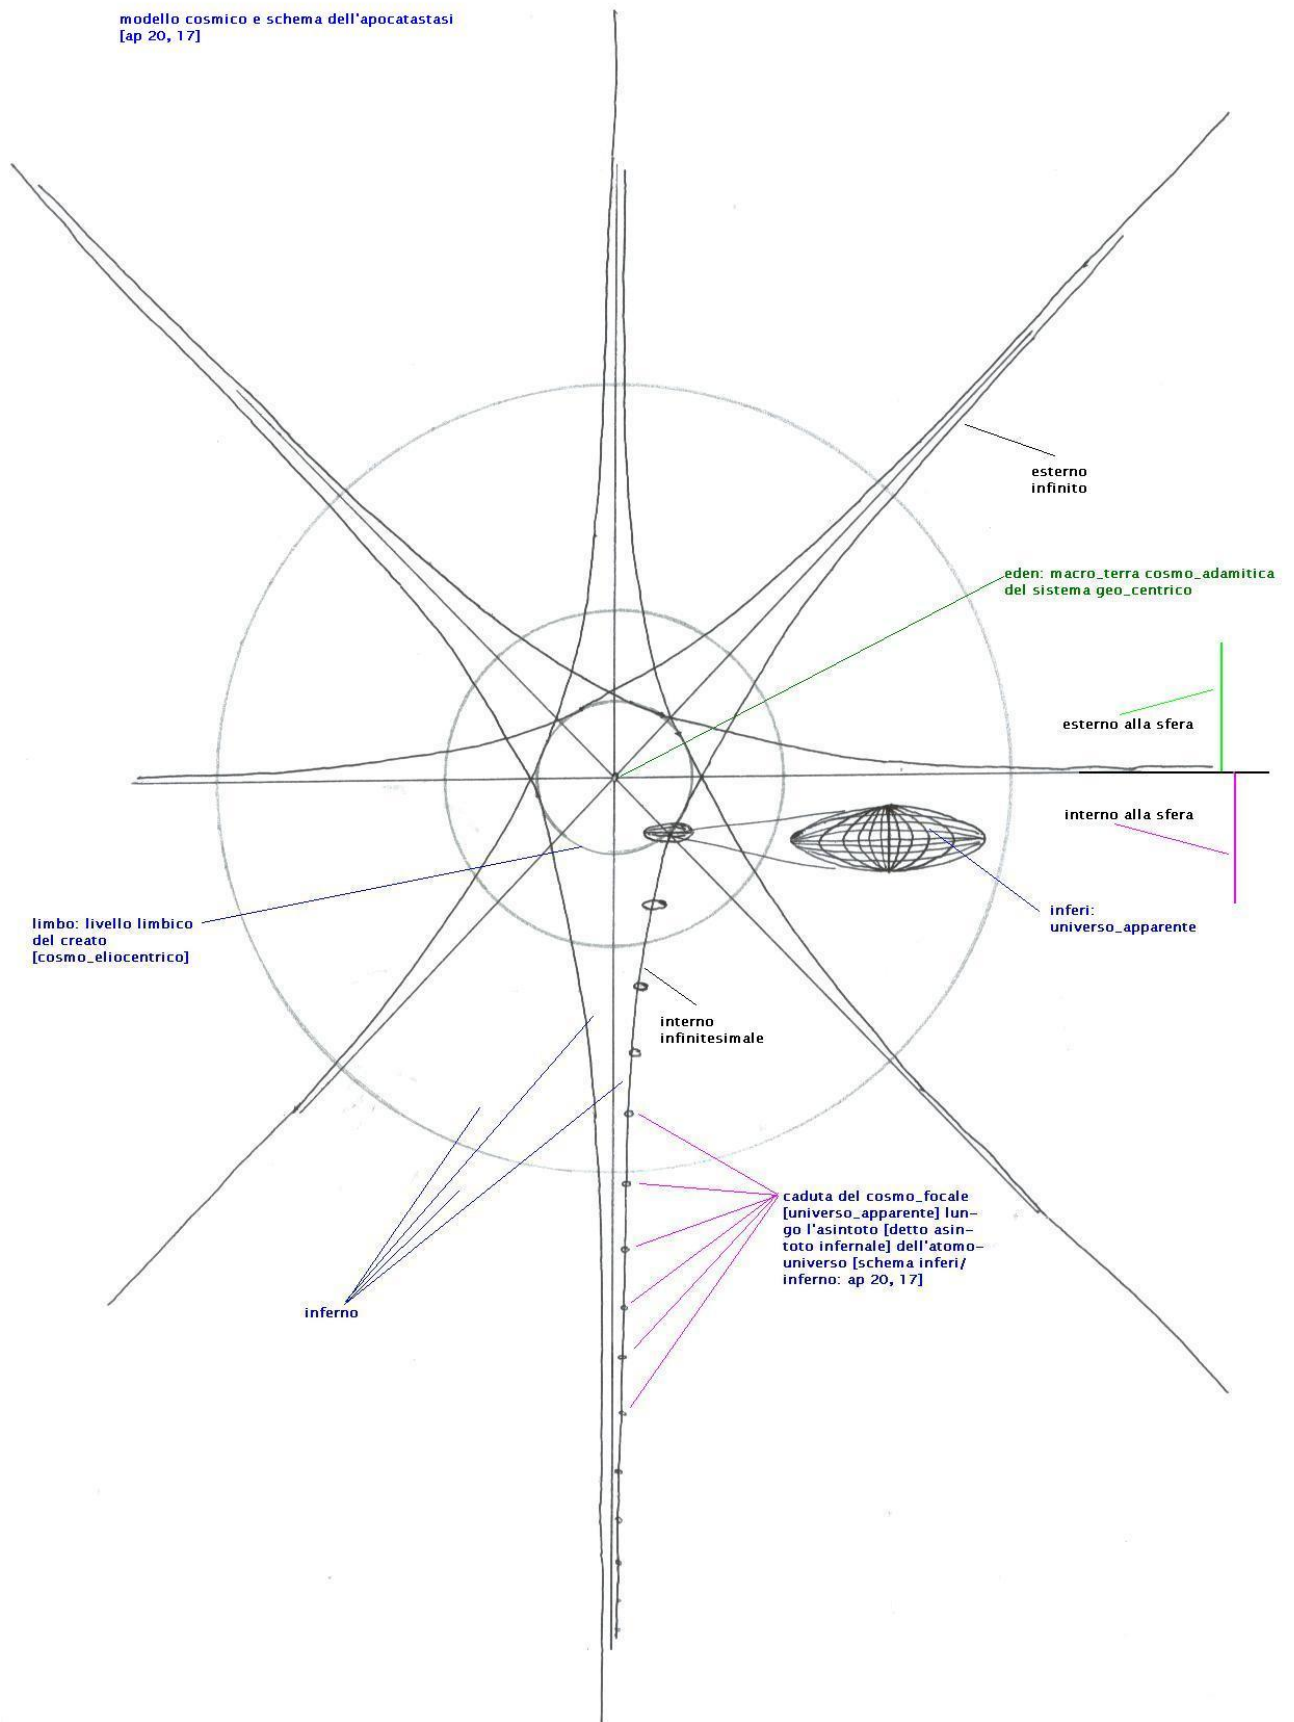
modello cosmico e schema dell'apocatastasi
[ap 20, 17]

esterno
infinito

eden: macro_terra cosmo_adamitica
del sistema geo_centrico

esterno alla sfera

interno alla sfera

inferi:
universo_apparente

limbo: livello limbico
del creato
[cosmo_eliocentrico]

interno
infinitesimale

caduta del cosmo_focale [universo_apparente] lungo l'asintoto [detto asintoto infernale] dell'atomo-universo [schema inferi/ inferno: ap 20, 17]

inferno